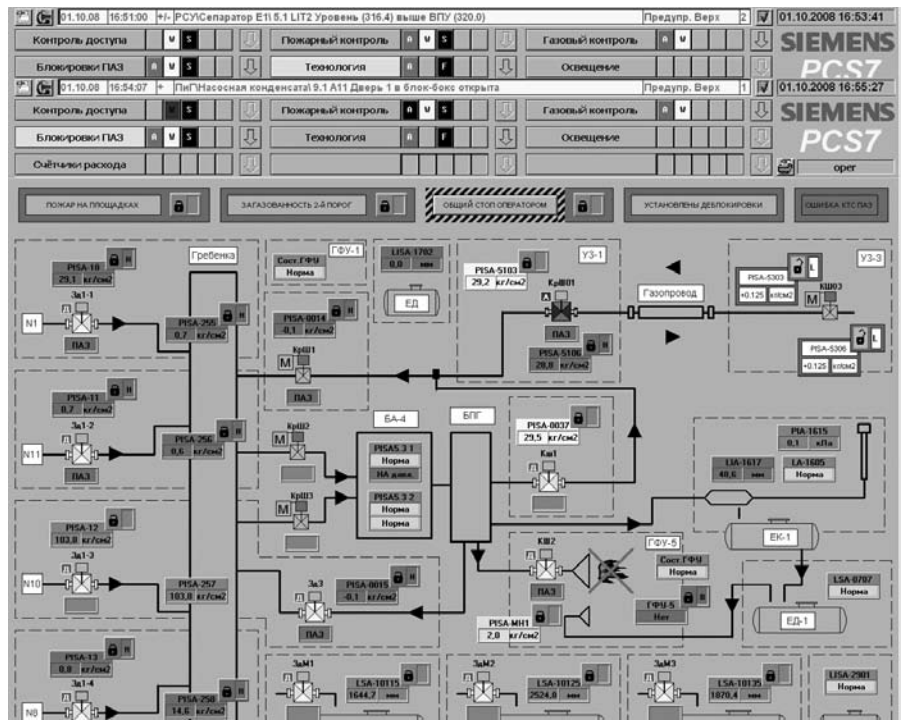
01.10.08 16:51:00 +/- РСУ\Сепаратор Е1\ 5.1 LIT2 Уровень (316.4) выше ВПУ (320.0) Предупр. Верх 2 01.10.2008 16:53:41

Контроль доступа M S | Пожарный контроль A M S | Газовый контроль A M | SIEMENS

Блокировки ПАЗ A M S | Технология A F | Освещение | PCS7

01.10.08 16:54:07 + ПиП\Насосная конденсата\ 9.1 A11 Дверь 1 в блок-бокс открыта Предупр. Верх 1 01.10.2008 16:55:27

Контроль доступа M S | Пожарный контроль A M S | Газовый контроль A M | SIEMENS

Блокировки ПАЗ A M S | Технология A F | Освещение | PCS7

Счётчики расхода | oper

ПОЖАР НА ПЛОЩАДКАХ | ЗАГАЗОВАННОСТЬ 2-Й ПОРОГ | ОБЩИЙ СТОП ОПЕРАТОРОМ | УСТАНОВЛЕНЫ ДЕБЛОКИРОВКИ | ОШИБКА КТС ПАЗ

PISA-10 29,1 кг/см2
Зд1-1 Д
N1
ПАЗ
Гребенка
PISA-255 0,7 кг/см2
ГФУ-1 Сост.ГФУ Норма
LISA-1702 0,0 мм
ЕД
PISA-5103 29,2 кг/см2
У3-1
КрШ01
ПАЗ
PISA-5106 28,8 кг/см2
Газопровод
PISA-5303 +0.125 кг/см2
КШ03
У3-3
PISA-5306 +0.125 кг/см2
PISA-0014 -0,1 кг/см2
КрШ1
ПАЗ
PISA-11 0,7 кг/см2
Зд1-2
N11
ПАЗ
PISA-256 0,6 кг/см2
КрШ2
БА-4
PISA5.3.1 Норма НА давл.
PISA5.3.2 Норма Норма
КрШ3
БПГ
PISA-0037 29,5 кг/см2
Кш1
PIA-1615 0,1 кПа
LIA-1617 48,6 мм
LA-1605 Норма
ЕК-1
PISA-12 103,8 кг/см2
Зд1-3
N10
PISA-257 103,8 кг/см2
Зд3
PISA-0015 -0,1 кг/см2
ПАЗ
КШ2
ПАЗ
ГФУ-5 Сост.ГФУ Норма
ГФУ-5 Нет
PISA-МН1 2,0 кг/см2
LSA-0707 Норма
ЕД-1
PISA-13 0,8 кг/см2
Зд1-4
N8
PISA-258 14,6 кг/см2
ЗдМ1
LSA-10115 1644,7 мм
ЗдМ2
LSA-10125 2524,8 мм
ЗдМ3
LSA-10135 1870,4 мм
LISA-2901 Норма